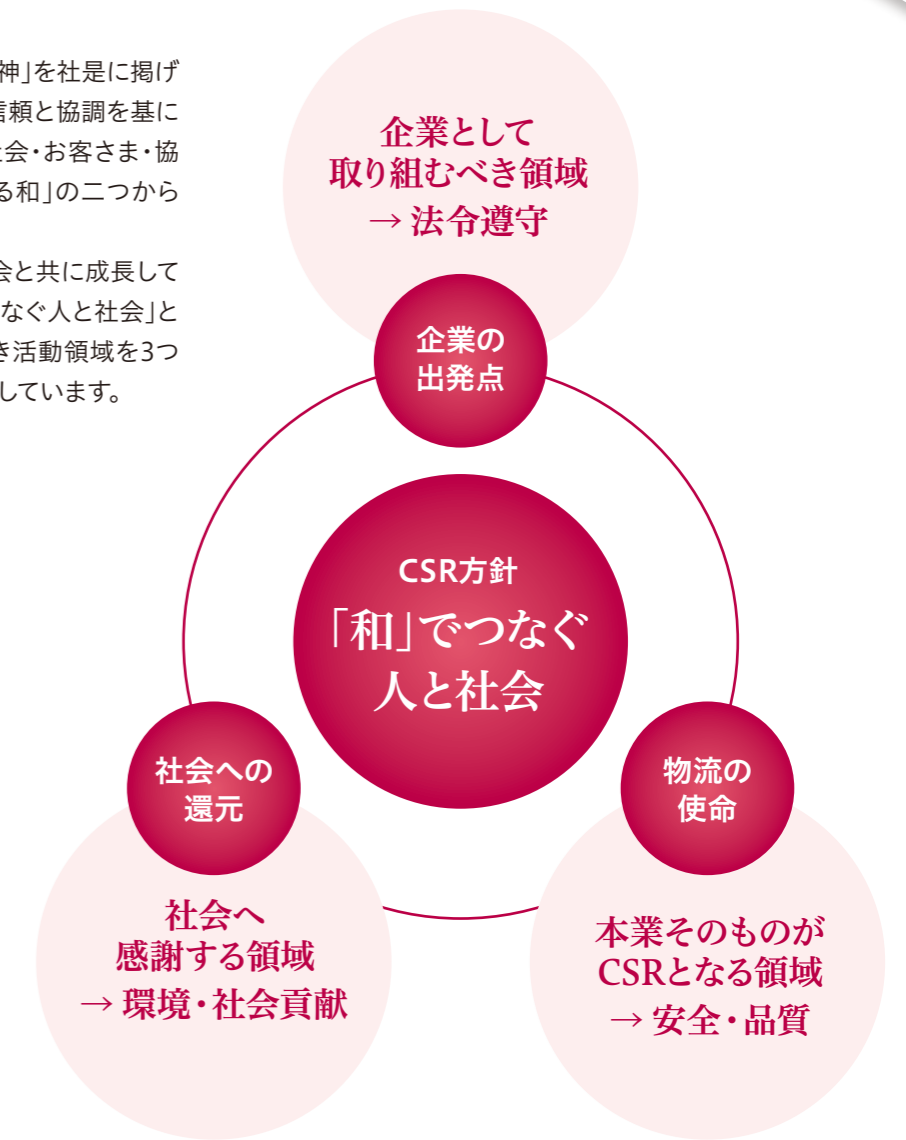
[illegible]神」を社是に掲げ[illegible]信頼と協調を基に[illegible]会・お客さま・協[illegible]る和」の二つから

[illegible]会と共に成長して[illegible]なぐ人と社会」と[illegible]き活動領域を3つ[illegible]しています。

企業として
取り組むべき領域
→ 法令遵守

企業の
出発点

CSR方針
「和」でつなぐ
人と社会

社会への
還元

物流の
使命

社会へ
感謝する領域
→ 環境・社会貢献

本業そのものが
CSRとなる領域
→ 安全・品質